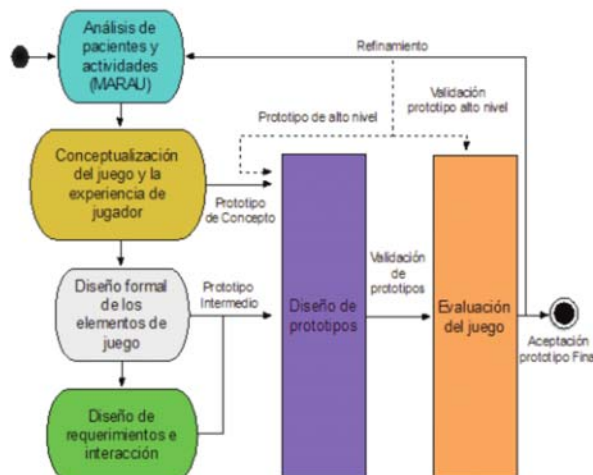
Análisis de pacientes y actividades (MARAU)

Refinamiento

Validación prototipo alto nivel

Prototipo de alto nivel

Conceptualización del juego y la experiencia de jugador

Prototipo de Concepto

Diseño formal de los elementos de juego

Prototipo Intermedio

Diseño de prototipos

Validación de prototipos

Evaluación del juego

Aceptación prototipo Fina

Diseño de requerimientos e interacción